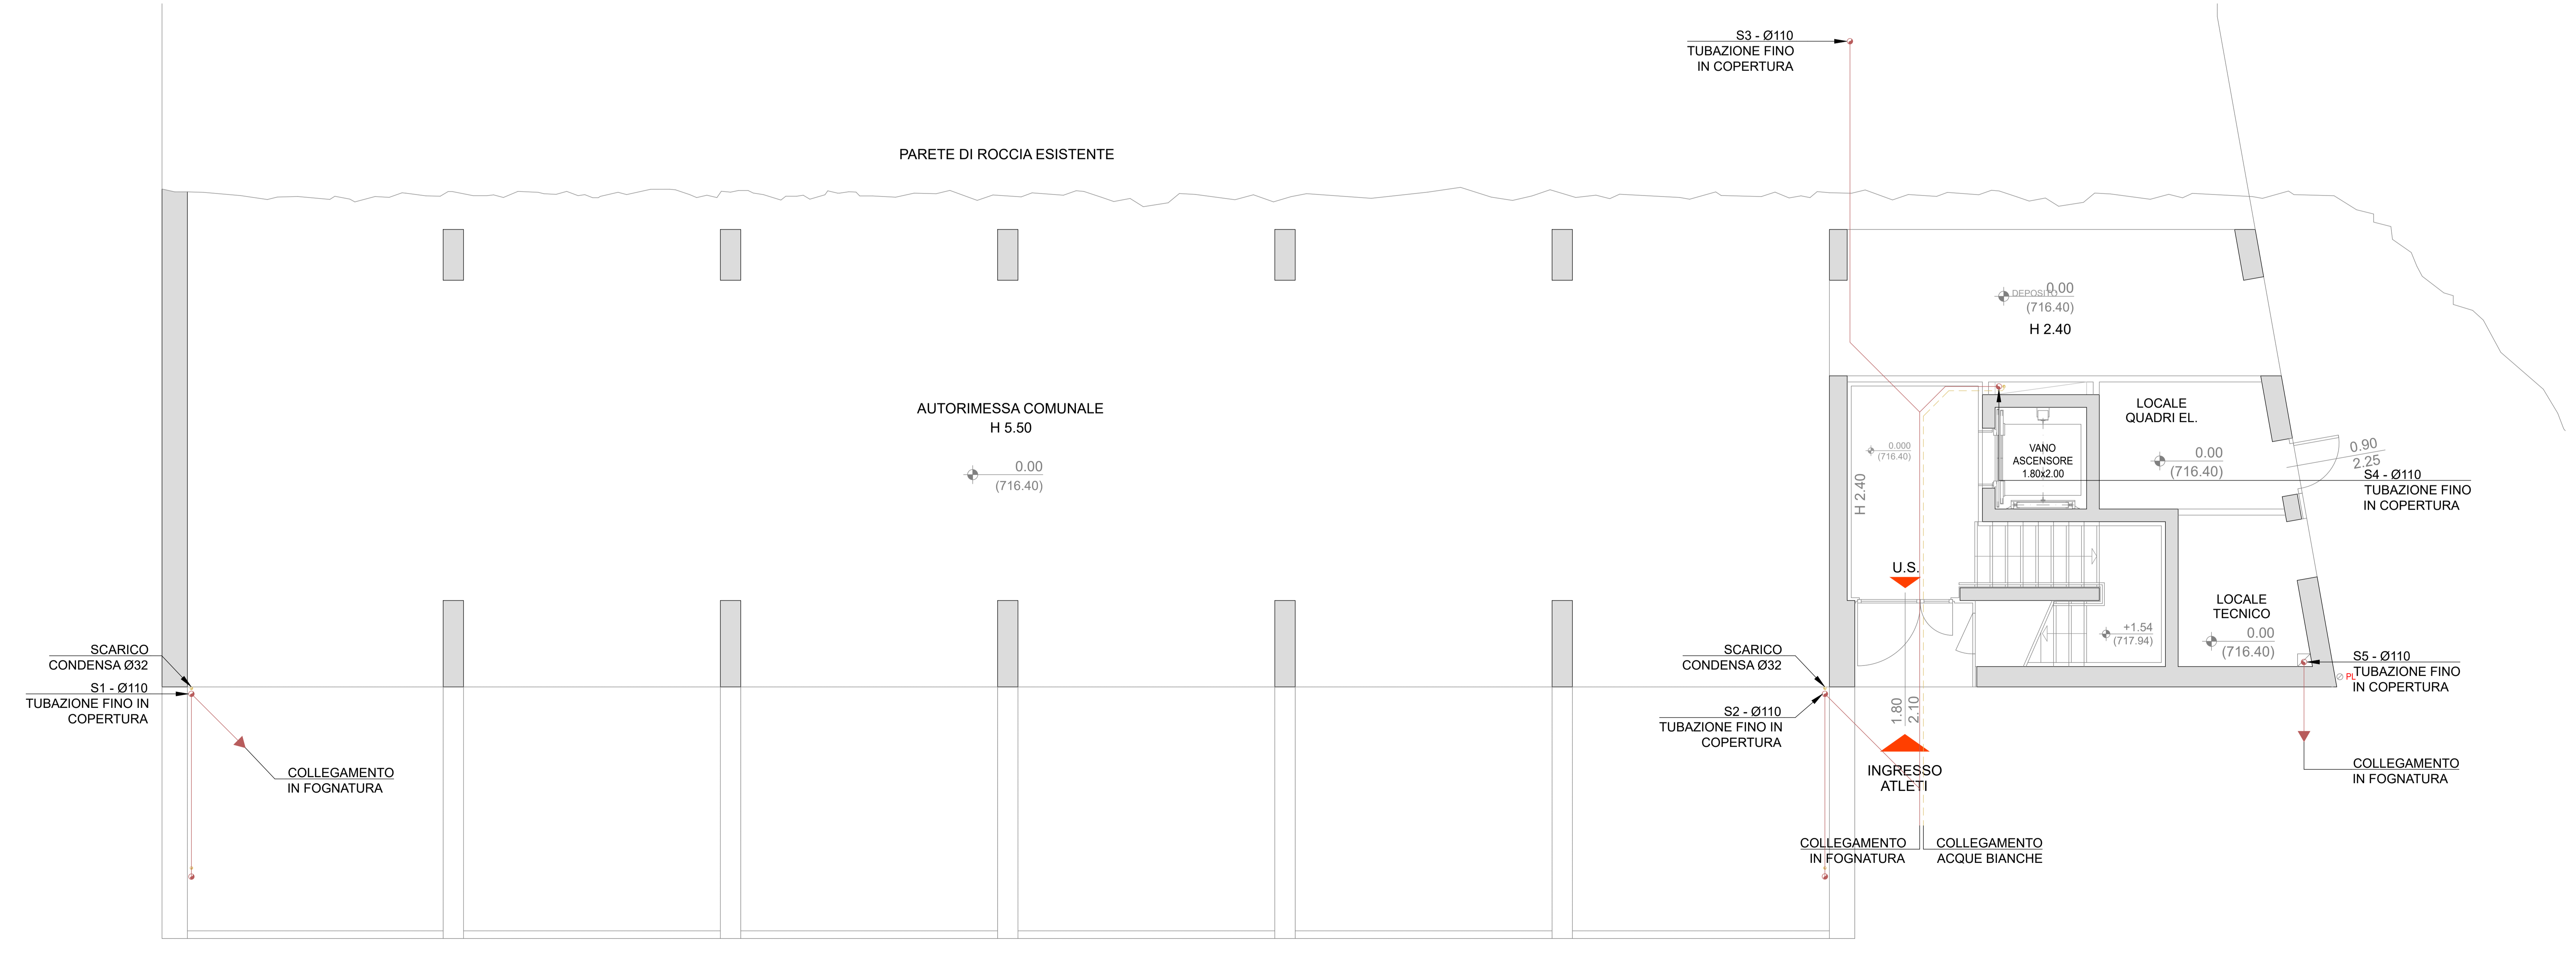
S3 - Ø110
TUBAZIONE FINO
IN COPERTURA

PARETE DI ROCCIA ESISTENTE

DEPOSITO 0.00
(716.40)
H 2.40

AUTORIMESSA COMUNALE
H 5.50

0.00
(716.40)

0.000
(716.40)

H 2.40

VANO
ASCENSORE
1.80x2.00

LOCALE
QUADRI EL.

0.00
(716.40)

0.90
2.25

S4 - Ø110
TUBAZIONE FINO
IN COPERTURA

U.S.

+1.54
(717.94)

LOCALE
TECNICO
0.00
(716.40)

S5 - Ø110
TUBAZIONE FINO
IN COPERTURA

PL

SCARICO
CONDENSA Ø32

S1 - Ø110
TUBAZIONE FINO IN
COPERTURA

COLLEGAMENTO
IN FOGNATURA

SCARICO
CONDENSA Ø32

S2 - Ø110
TUBAZIONE FINO IN
COPERTURA

1.80
2.10

INGRESSO
ATLETI

COLLEGAMENTO
IN FOGNATURA

COLLEGAMENTO
IN FOGNATURA

COLLEGAMENTO
ACQUE BIANCHE